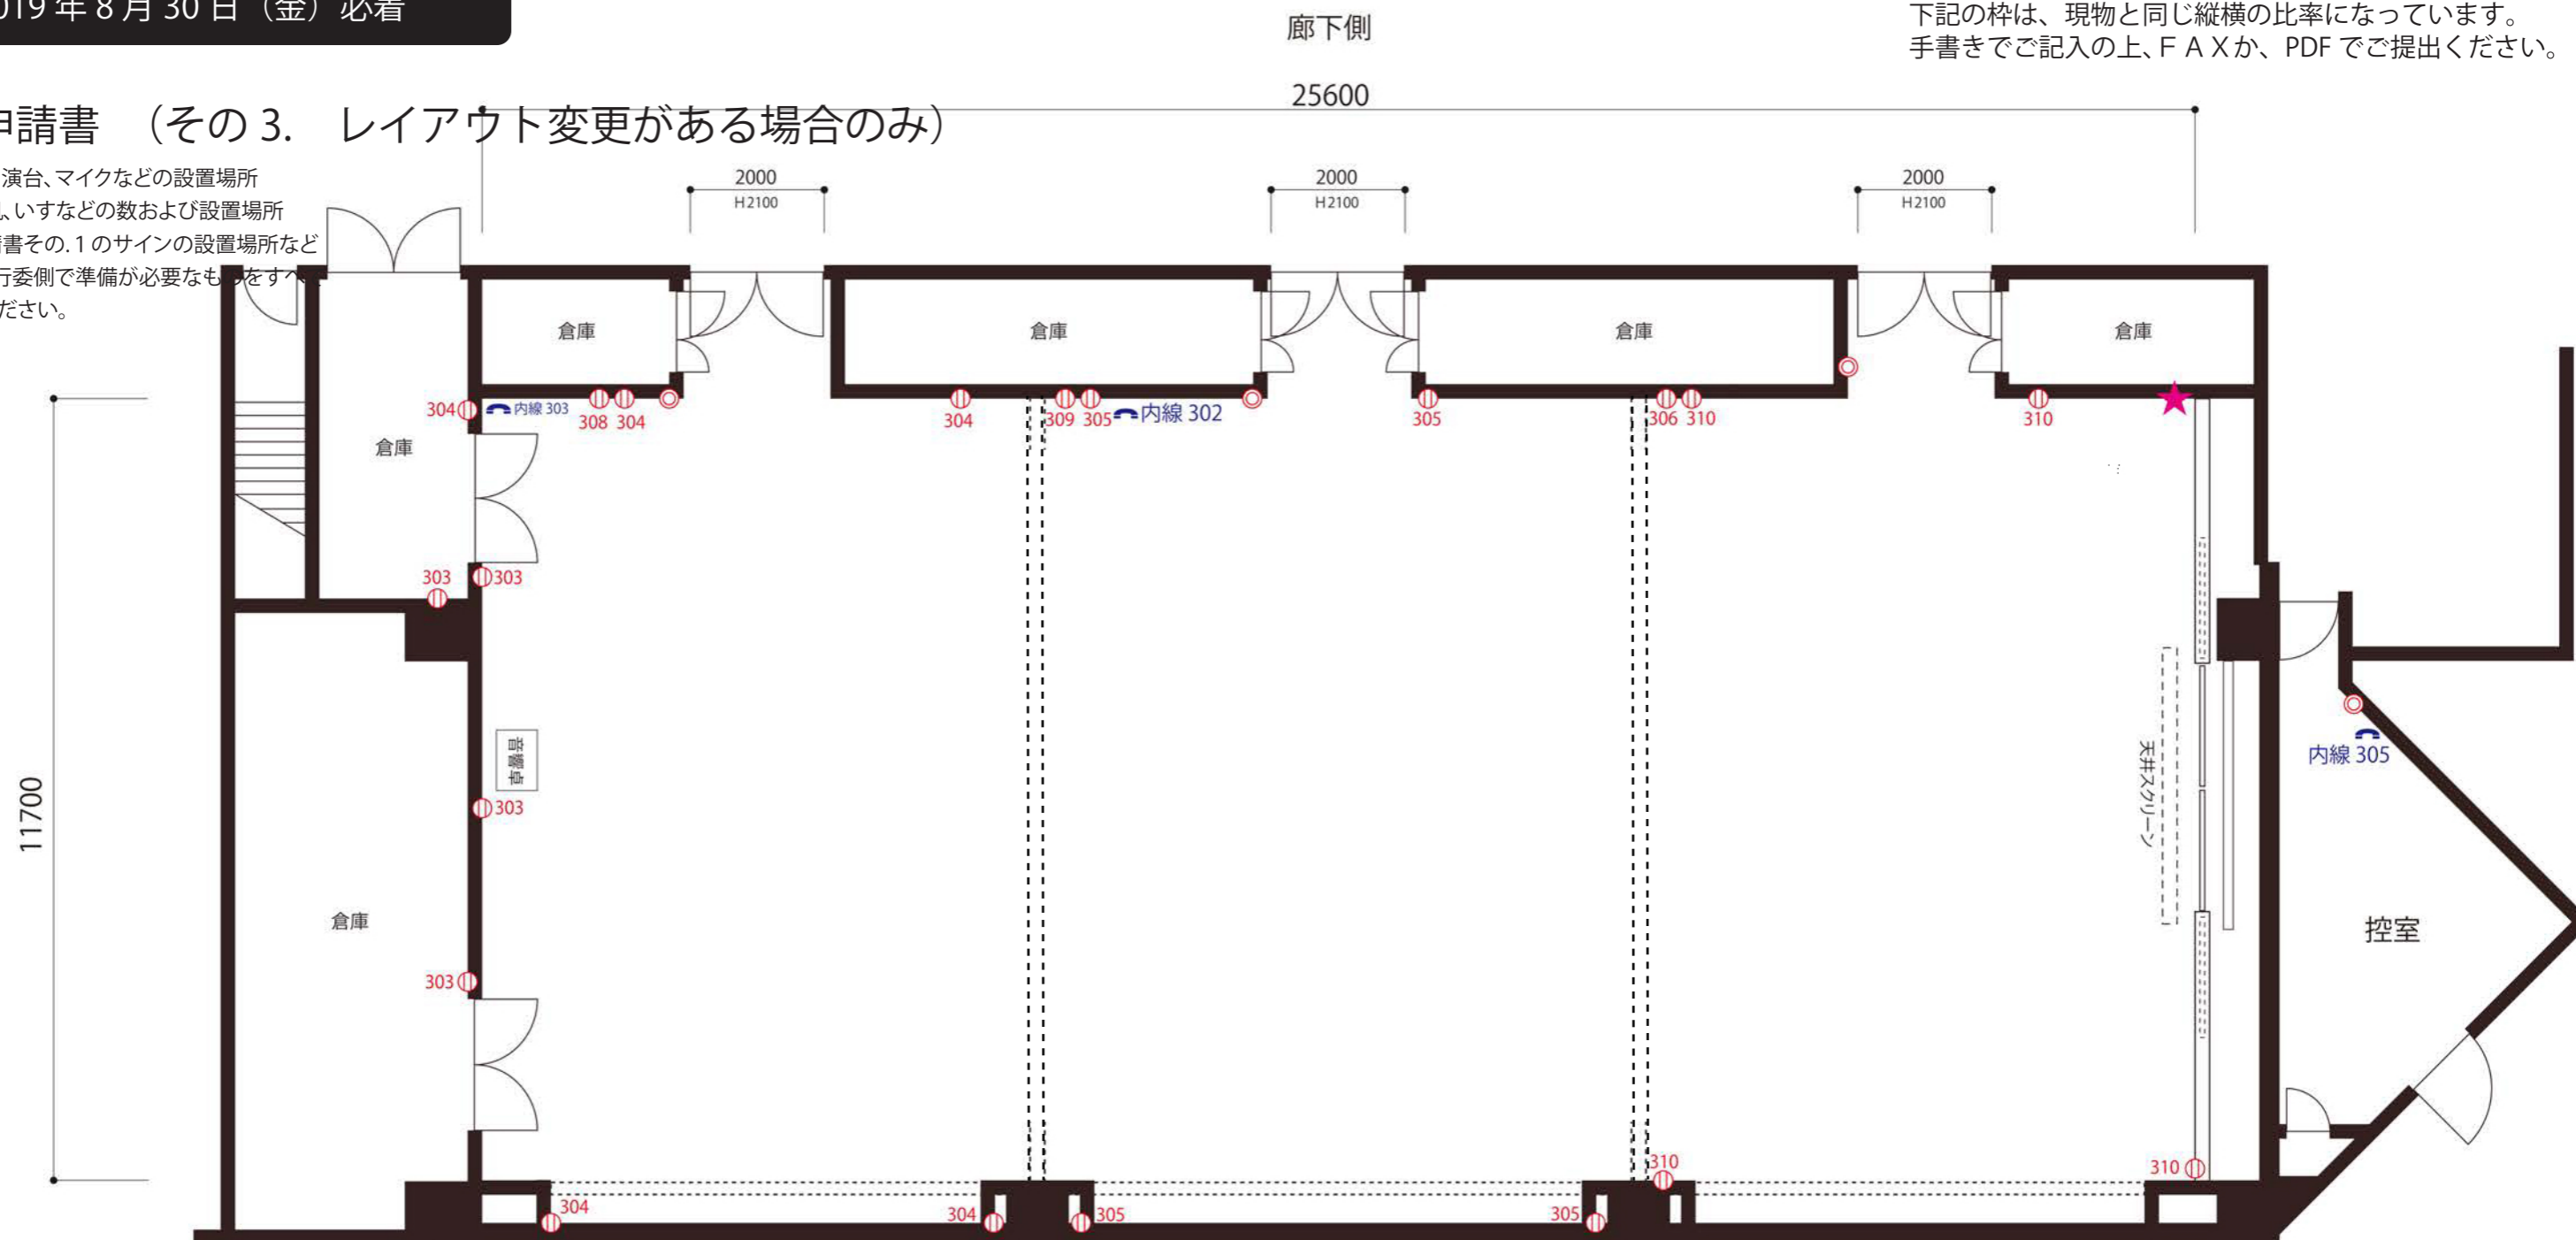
019 年 8 月 30 日（金）必着

申請書　（その 3.　レイアウト変更がある場合のみ）

演台、マイクなどの設置場所
い、いすなどの数および設置場所
書その. 1 のサインの設置場所など
行委側で準備が必要なも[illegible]をすべ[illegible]
ださい。

廊下側

下記の枠は、現物と同じ縦横の比率になっています。
手書きでご記入の上、F A X か、PDF でご提出ください。

25600

2000
H2100

2000
H2100

2000
H2100

11700

倉庫
倉庫
倉庫
倉庫
倉庫
倉庫

304 内線 303 308 304
304
309 305 内線 302
305
306 310
310
303 303
303
303
音響卓
天井スクリーン
内線 305
控室
310
310
304
304
305
305